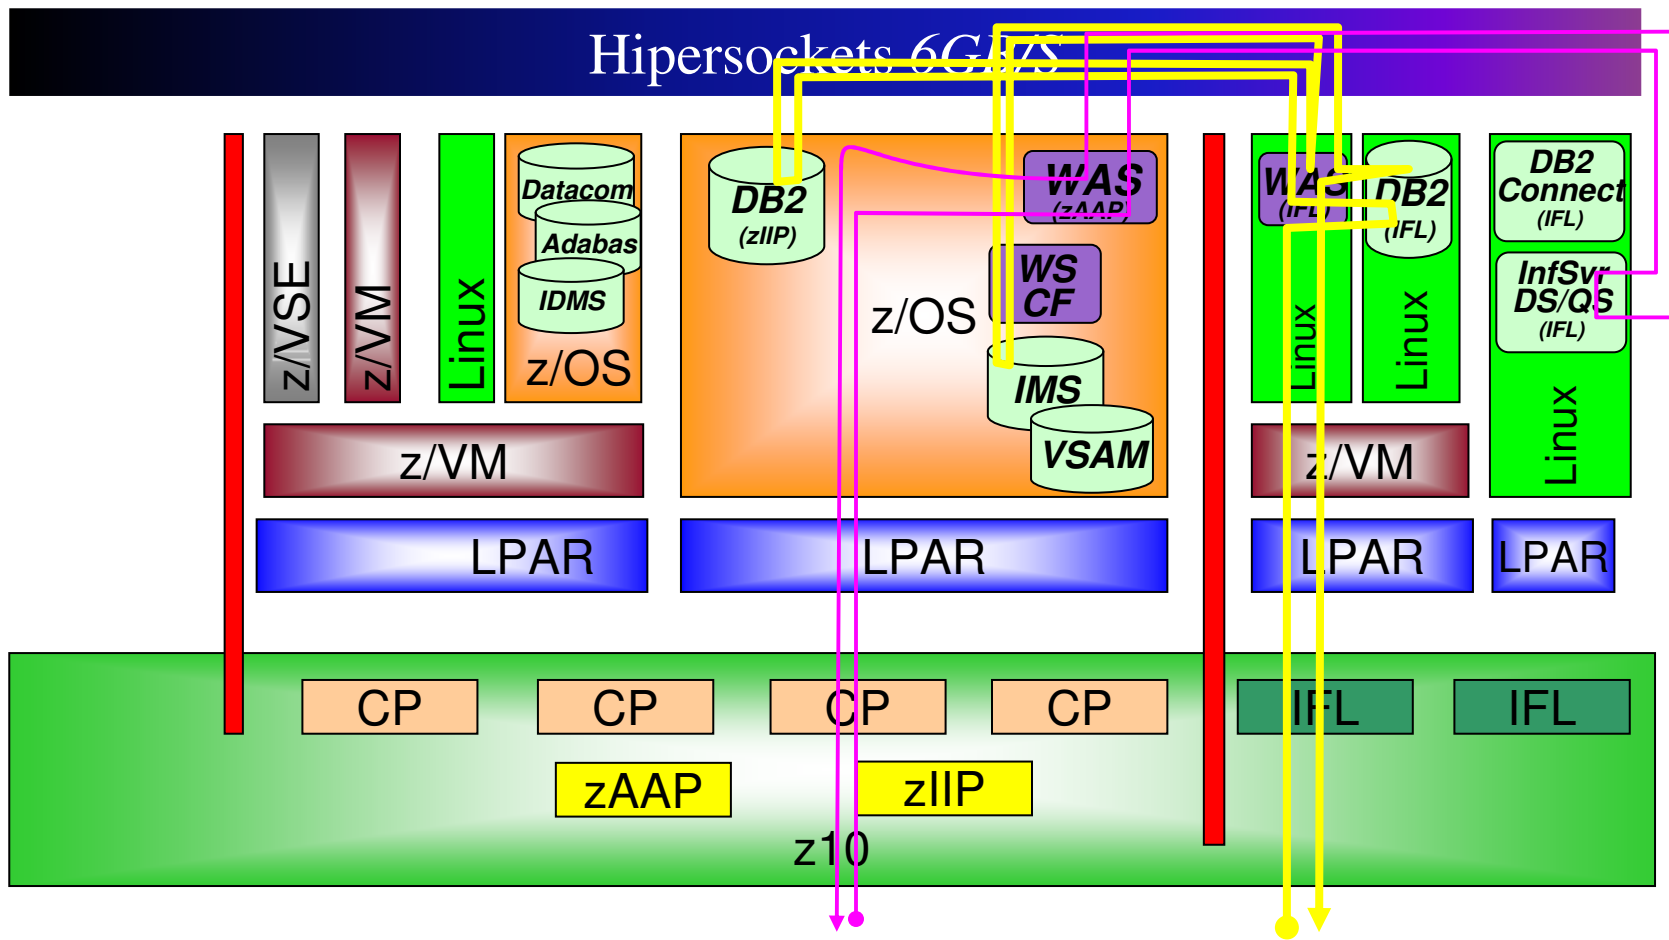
Hipersockets 6GB/S

z/VSE
z/VM
Linux
Datacom
Adabas
IDMS
z/OS
z/VM
LPAR

DB2
(zIIP)
WAS
(zAAP)
WS CF
z/OS
IMS
VSAM
LPAR

WAS
(IFL)
DB2
(IFL)
Linux
Linux
z/VM
LPAR

DB2 Connect
(IFL)
InfSvr DS/QS
(IFL)
Linux
LPAR

CP
CP
CP
CP
IFL
IFL
zAAP
zIIP
z10